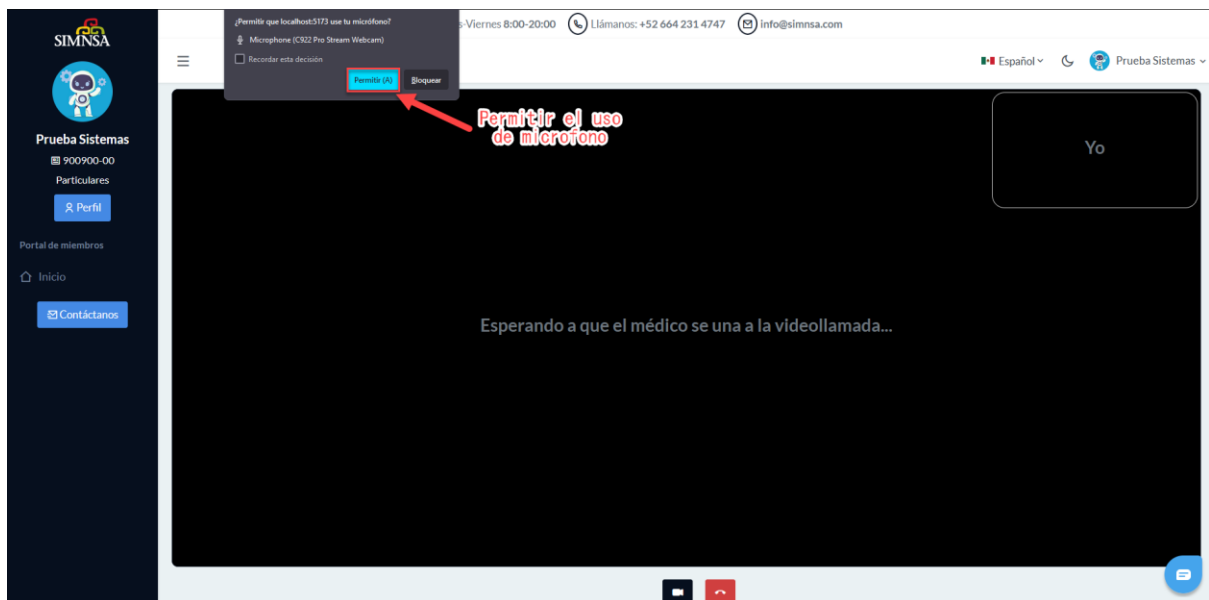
SIMNSA

Prueba Sistemas
900900-00
Particulares
Perfil

Portal de miembros
Inicio
Contáctanos

¿Permitir que localhost:5173 use tu micrófono?
Microphone (C922 Pro Stream Webcam)
Recordar esta decisión
Permitir (A)
Bloquear

s-Viernes 8:00-20:00 Llámanos: +52 664 231 4747 info@simnsa.com

Español Prueba Sistemas

Permitir el uso de microfono

Yo

Esperando a que el médico se una a la videollamada...